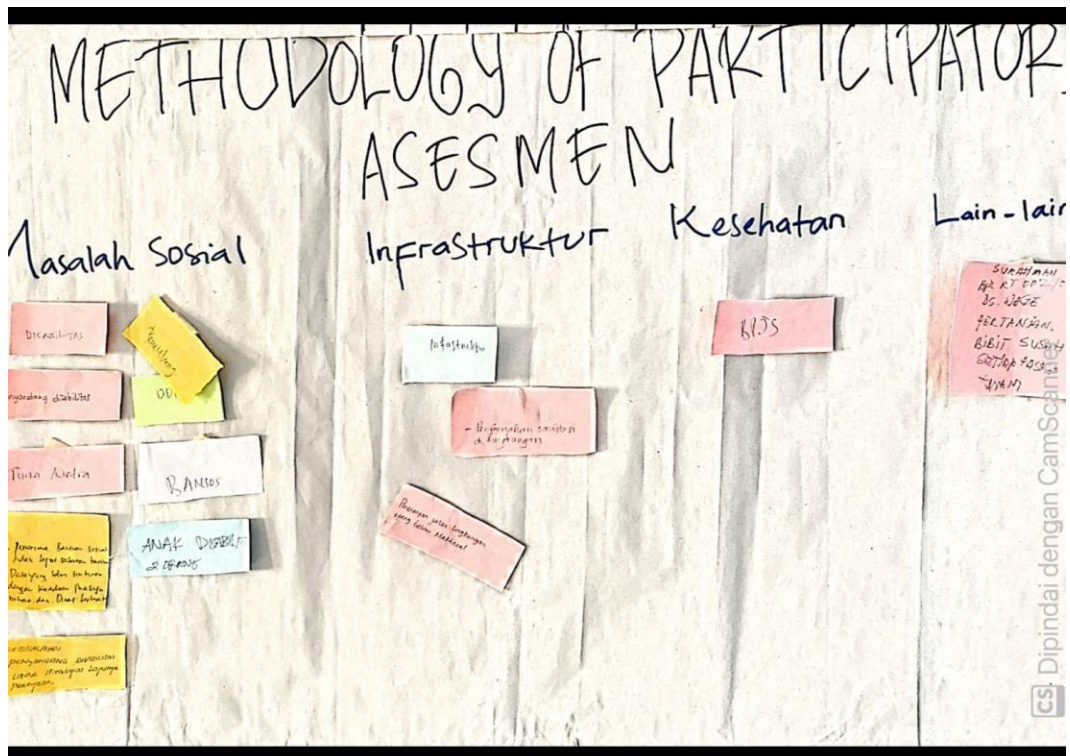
METHODOLOGY OF PARTICIPATOR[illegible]
ASESMEN

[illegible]asalah Sosial

Disabilitas

Tunalang

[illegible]yandang disabilitas

OD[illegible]

Tuna Netra

BANSOS

Penerima Bantuan sosial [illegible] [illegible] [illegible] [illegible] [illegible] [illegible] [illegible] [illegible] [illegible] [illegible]

ANAK DISABILI 2 ORANG

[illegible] penyandang disabilitas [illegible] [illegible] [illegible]

Infrastruktur

Infrastruktur

- Perbaikan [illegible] di lingkungan

Perbaikan jalan lingkungan yang belum maksimal

Kesehatan

BPJS

Lain-lain

SURAHMAN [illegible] RT 002/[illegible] DS. NEGE PERTANIAN BIBIT SUSAH DIDAPAT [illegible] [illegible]

CS Dipindai dengan CamScanner